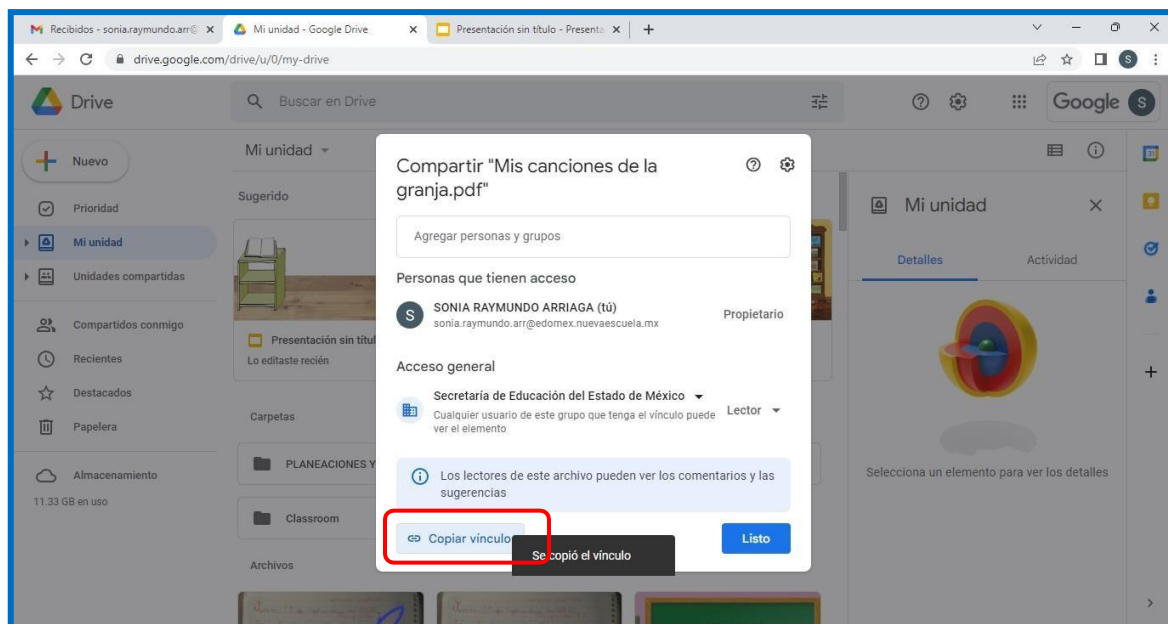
Recibidos - sonia.raymundo.arr@ ×
Mi unidad - Google Drive ×
Presentación sin título - Presenta ×
+

drive.google.com/drive/u/0/my-drive

Drive
Buscar en Drive
Google S

Nuevo
Prioridad
Mi unidad
Unidades compartidas
Compartidos conmigo
Recientes
Destacados
Papelera
Almacenamiento
11.33 GB en uso

Mi unidad
Sugerido
Presentación sin títul
Lo editaste recién
Carpetas
PLANEACIONES Y
Classroom
Archivos

Compartir "Mis canciones de la granja.pdf"
Agregar personas y grupos
Personas que tienen acceso
S SONIA RAYMUNDO ARRIAGA (tú)
sonia.raymundo.arr@edomex.nuevaescuela.mx
Propietario
Acceso general
Secretaría de Educación del Estado de México
Cualquier usuario de este grupo que tenga el vínculo puede ver el elemento
Lector
Los lectores de este archivo pueden ver los comentarios y las sugerencias
Copiar vínculo
Se copió el vínculo
Listo

Mi unidad
Detalles
Actividad
Selecciona un elemento para ver los detalles